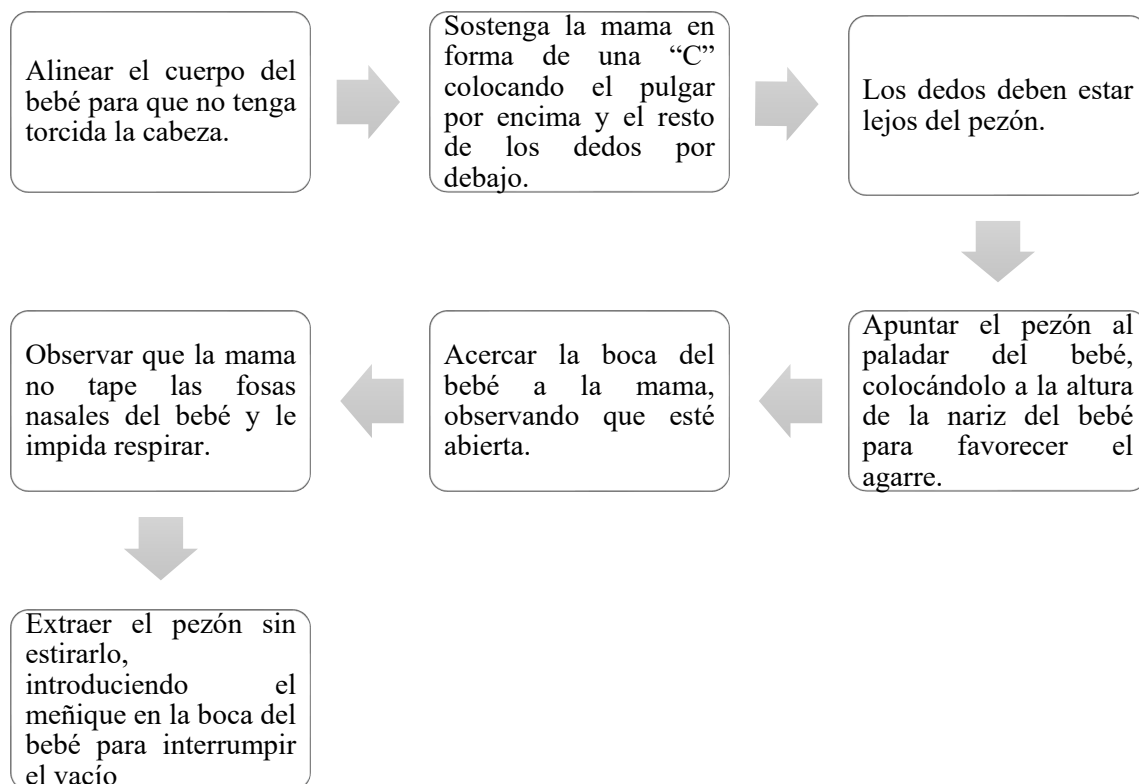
Alinear el cuerpo del bebé para que no tenga torcida la cabeza.

Sostenga la mama en forma de una “C” colocando el pulgar por encima y el resto de los dedos por debajo.

Los dedos deben estar lejos del pezón.

Apuntar el pezón al paladar del bebé, colocándolo a la altura de la nariz del bebé para favorecer el agarre.

Acercar la boca del bebé a la mama, observando que esté abierta.

Observar que la mama no tape las fosas nasales del bebé y le impida respirar.

Extraer el pezón sin estirarlo, introduciendo el meñique en la boca del bebé para interrumpir el vacío